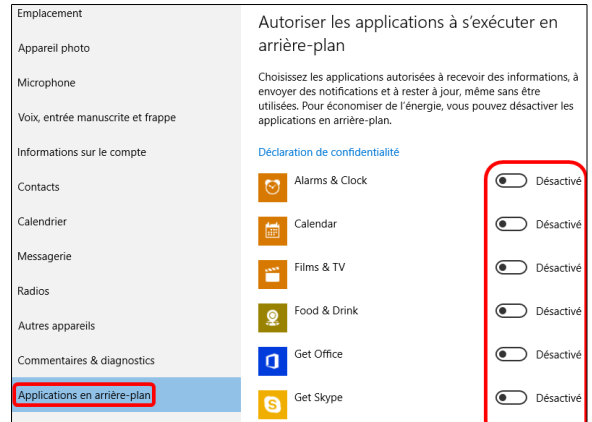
Emplacement

Appareil photo

Microphone

Voix, entrée manuscrite et frappe

Informations sur le compte

Contacts

Calendrier

Messagerie

Radios

Autres appareils

Commentaires & diagnostics

Applications en arrière-plan

Autoriser les applications à s'exécuter en arrière-plan

Choisissez les applications autorisées à recevoir des informations, à envoyer des notifications et à rester à jour, même sans être utilisées. Pour économiser de l'énergie, vous pouvez désactiver les applications en arrière-plan.

Déclaration de confidentialité

Alarms & Clock Désactivé

Calendar Désactivé

Films & TV Désactivé

Food & Drink Désactivé

Get Office Désactivé

Get Skype Désactivé